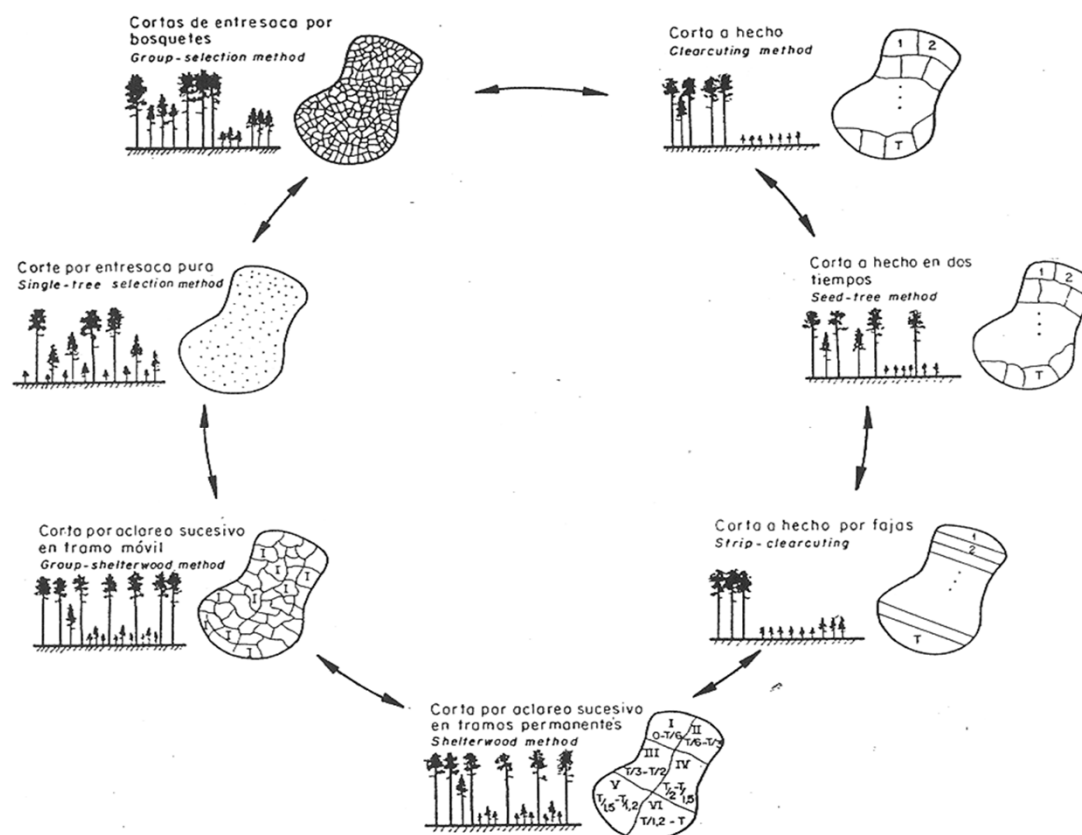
Cortas de entresaca por bosquetes
*Group-selection method*

Corta a hecho
*Clearcuting method*

1 2

T

Corte por entresaca pura
*Single-tree selection method*

Corta a hecho en dos tiempos
*Seed-tree method*

1 2

T

Corta por aclareo sucesivo en tramo móvil
*Group-shelterwood method*

I I I I I I I

Corta a hecho por fajas
*Strip-clearcuting*

1
2

T

Corta por aclareo sucesivo en tramos permanentes
*Shelterwood method*

I
0-T/6
II
T/6-T/3
III
T/3-T/2
IV
T/2-T/1,5
V
T/1,5-T/1,2
VI
T/1,2-T